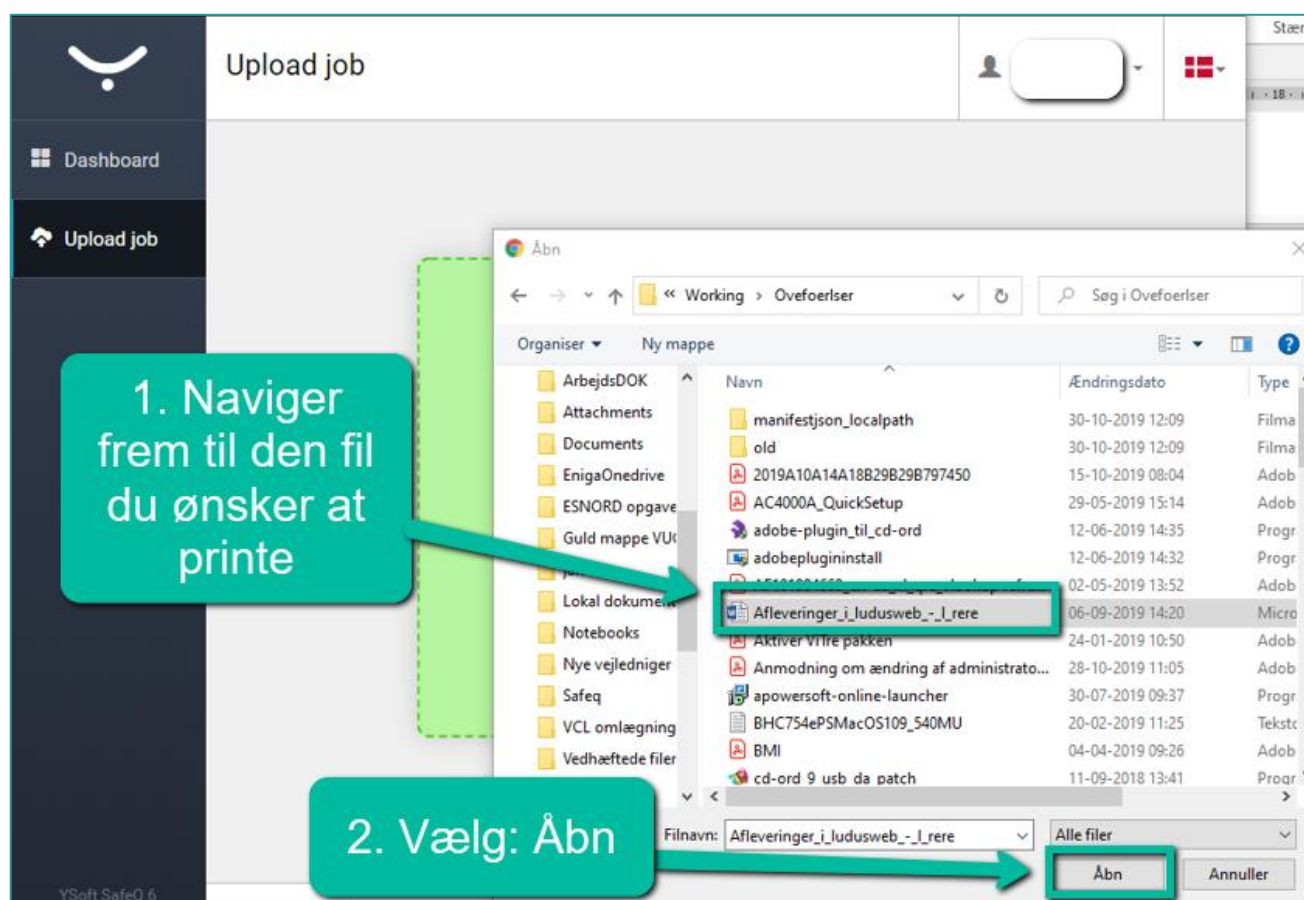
Upload job

Stær

Dashboard

Upload job

Åbn

« Working › Ovefoerlser

Søg i Ovefoerlser

Organiser ▾ Ny mappe

ArbejdsDOK
Attachments
Documents
EnigaOnedrive
ESNORD opgave
Guld mappe VU
Lokal dokumen
Notebooks
Nye vejledniger
Safeq
VCL omlægning
Vedhæftede filer

| Navn | Ændringsdato | Type |
|---|---|---|
| manifestjson_localpath | 30-10-2019 12:09 | Filma |
| old | 30-10-2019 12:09 | Filma |
| 2019A10A14A18B29B29B797450 | 15-10-2019 08:04 | Adob |
| AC4000A_QuickSetup | 29-05-2019 15:14 | Adob |
| adobe-plugin_til_cd-ord | 12-06-2019 14:35 | Progr |
| adobeplugininstall | 12-06-2019 14:32 | Progr |
| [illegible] | 02-05-2019 13:52 | Adob |
| Afleveringer_i_ludusweb_-_l_rere | 06-09-2019 14:20 | Micro |
| Aktiver VITre pakken | 24-01-2019 10:50 | Adob |
| Anmodning om ændring af administrato... | 28-10-2019 11:05 | Adob |
| apowersoft-online-launcher | 30-07-2019 09:37 | Progr |
| BHC754ePSMacOS109_540MU | 20-02-2019 11:25 | Teksto |
| BMI | 04-04-2019 09:26 | Adob |
| cd-ord 9 usb da patch | 11-09-2018 13:41 | Progr |

1. Naviger frem til den fil du ønsker at printe

Filnavn: Afleveringer_i_ludusweb_-_l_rere

Alle filer

2. Vælg: Åbn

Åbn

Annuller

YSoft SafeQ 6